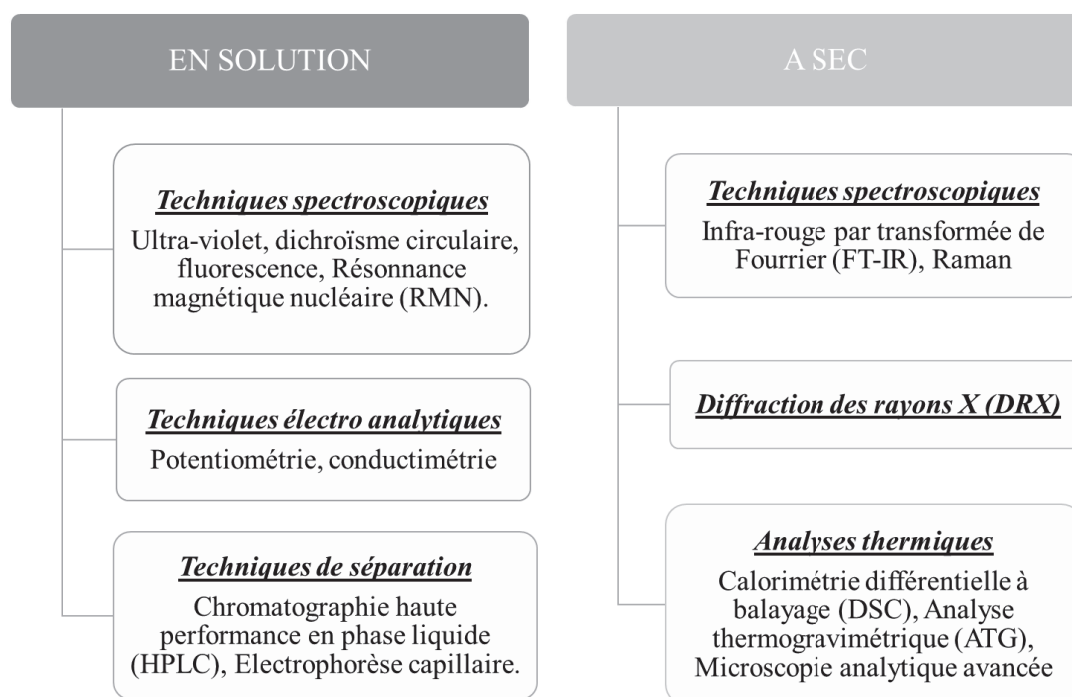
EN SOLUTION

Techniques spectroscopiques

Ultra-violet, dichroïsme circulaire, fluorescence, Résonnance magnétique nucléaire (RMN).

Techniques électro analytiques

Potentiométrie, conductimétrie

Techniques de séparation

Chromatographie haute performance en phase liquide (HPLC), Electrophorèse capillaire.

A SEC

Techniques spectroscopiques

Infra-rouge par transformée de Fourrier (FT-IR), Raman

Diffraction des rayons X (DRX)

Analyses thermiques

Calorimétrie différentielle à balayage (DSC), Analyse thermogravimétrique (ATG), Microscopie analytique avancée